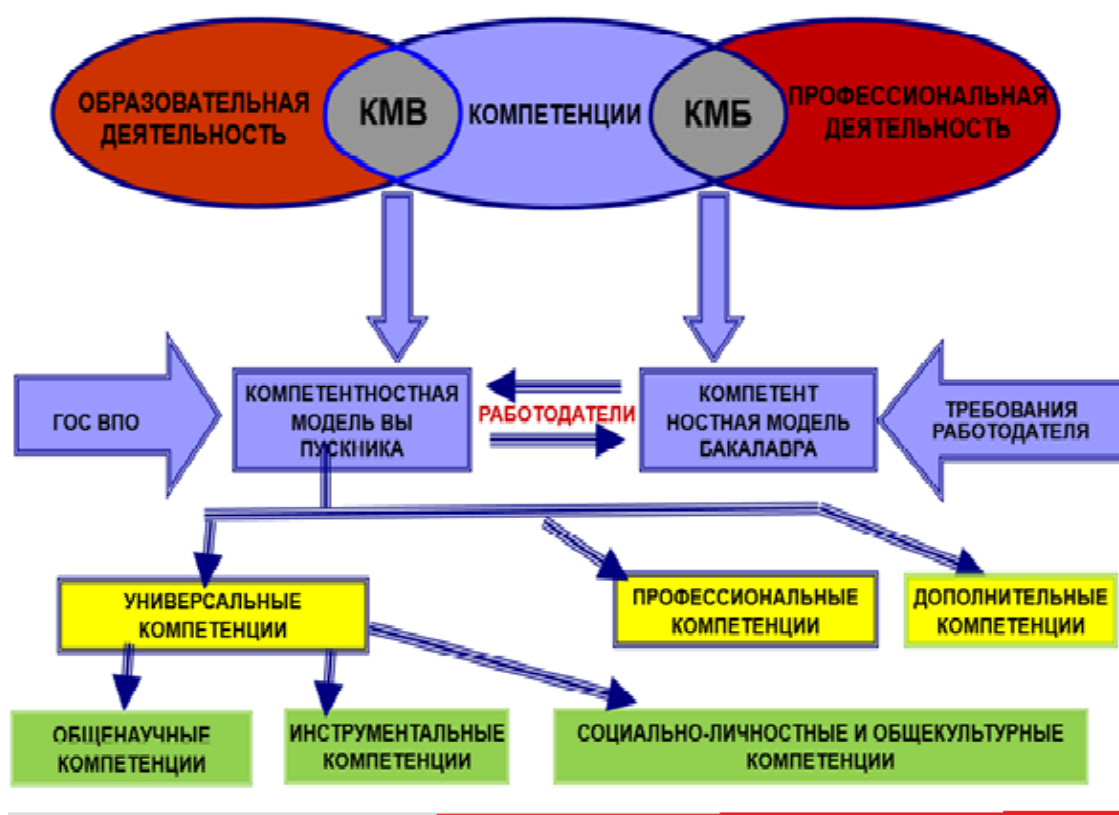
ОБРАЗОВАТЕЛЬНАЯ ДЕЯТЕЛЬНОСТЬ

КМВ

КОМПЕТЕНЦИИ

КМБ

ПРОФЕССИОНАЛЬНАЯ ДЕЯТЕЛЬНОСТЬ

ГОС ВПО

КОМПЕТЕНТНОСТНАЯ МОДЕЛЬ ВЫ ПУСКНИКА

РАБОТОДАТЕЛИ

КОМПЕТЕНТ НОСТНАЯ МОДЕЛЬ БАКАЛАВРА

ТРЕБОВАНИЯ РАБОТОДАТЕЛЯ

УНИВЕРСАЛЬНЫЕ КОМПЕТЕНЦИИ

ПРОФЕССИОНАЛЬНЫЕ КОМПЕТЕНЦИИ

ДОПОЛНИТЕЛЬНЫЕ КОМПЕТЕНЦИИ

ОБЩЕНАУЧНЫЕ КОМПЕТЕНЦИИ

ИНСТРУМЕНТАЛЬНЫЕ КОМПЕТЕНЦИИ

СОЦИАЛЬНО-ЛИЧНОСТНЫЕ И ОБЩЕКУЛЬТУРНЫЕ КОМПЕТЕНЦИИ